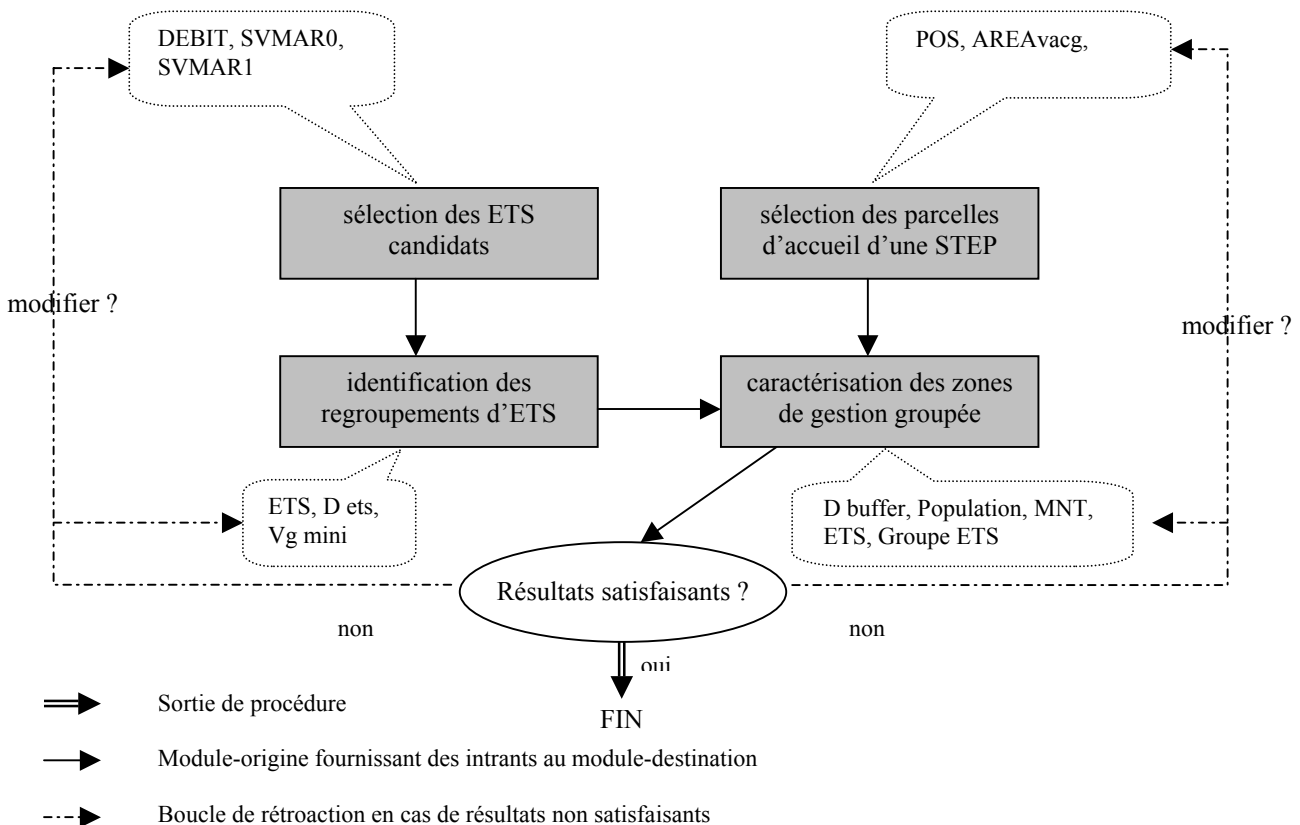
DEBIT, SVMAR0, SVMAR1

POS, AREAvacg,

sélection des ETS candidats

sélection des parcelles d'accueil d'une STEP

modifier ?

modifier ?

identification des regroupements d'ETS

caractérisation des zones de gestion groupée

ETS, D ets, Vg mini

D buffer, Population, MNT, ETS, Groupe ETS

Résultats satisfaisants ?

non

non

oui

FIN

Sortie de procédure

Module-origine fournissant des intrants au module-destination

Boucle de rétroaction en cas de résultats non satisfaisants